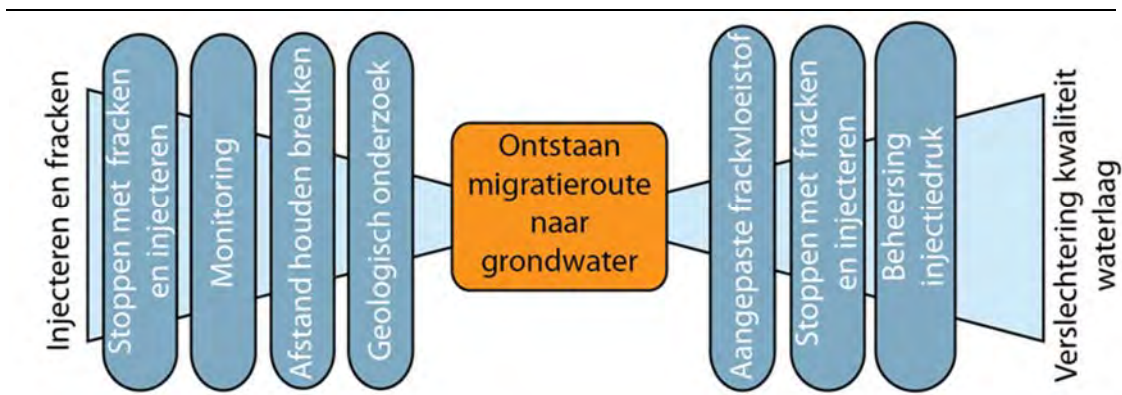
Injecteren en fracken

Stoppen met fracken en injecteren

Monitoring

Afstand houden breuken

Geologisch onderzoek

Ontstaan migratieroute naar grondwater

Aangepaste frackvloeistof

Stoppen met fracken en injecteren

Beheersing injectiedruk

Verslechtering kwaliteit waterlaag